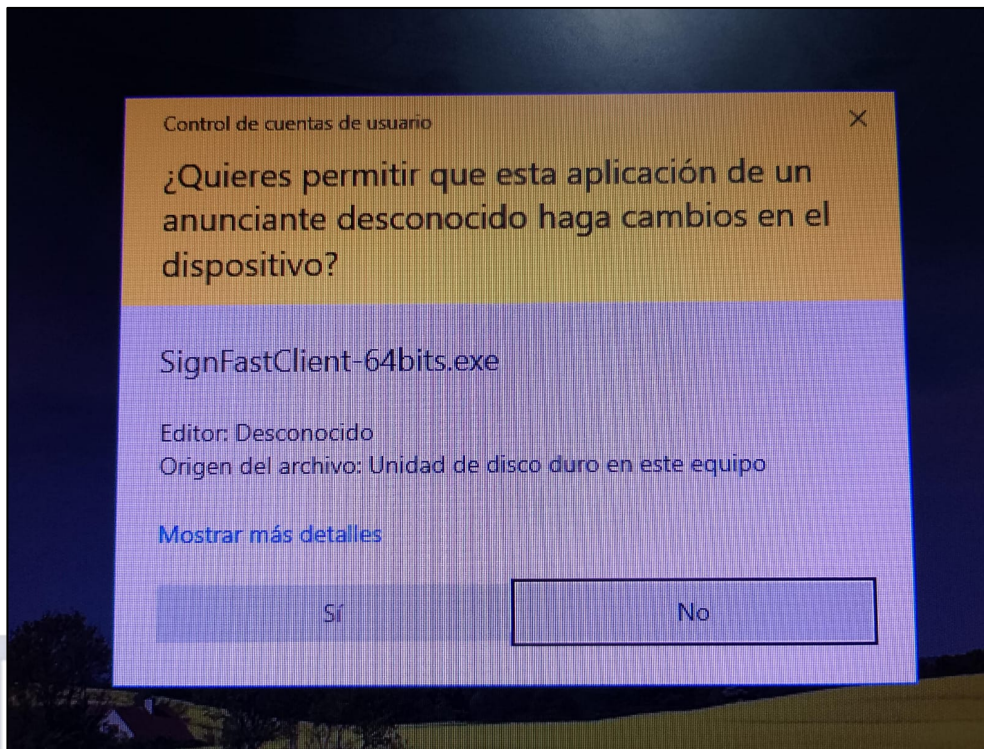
Control de cuentas de usuario

×

¿Quieres permitir que esta aplicación de un anunciante desconocido haga cambios en el dispositivo?

SignFastClient-64bits.exe

Editor: Desconocido
Origen del archivo: Unidad de disco duro en este equipo

Mostrar más detalles

Sí

No